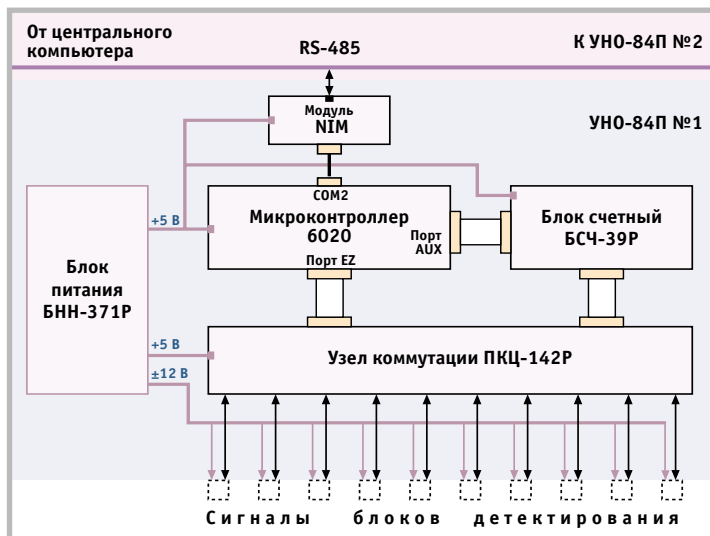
От центрального компьютера

RS-485

К УНО-84П №2

Модуль NIM

УНО-84П №1

COM2

Блок питания БНН-371Р

+5 В

Микроконтроллер 6020

Порт AUX

Блок счетный БСЧ-39Р

Порт EZ

+5 В

±12 В

Узел коммутации ПКЦ-142Р

Сигналы блоков детектирования